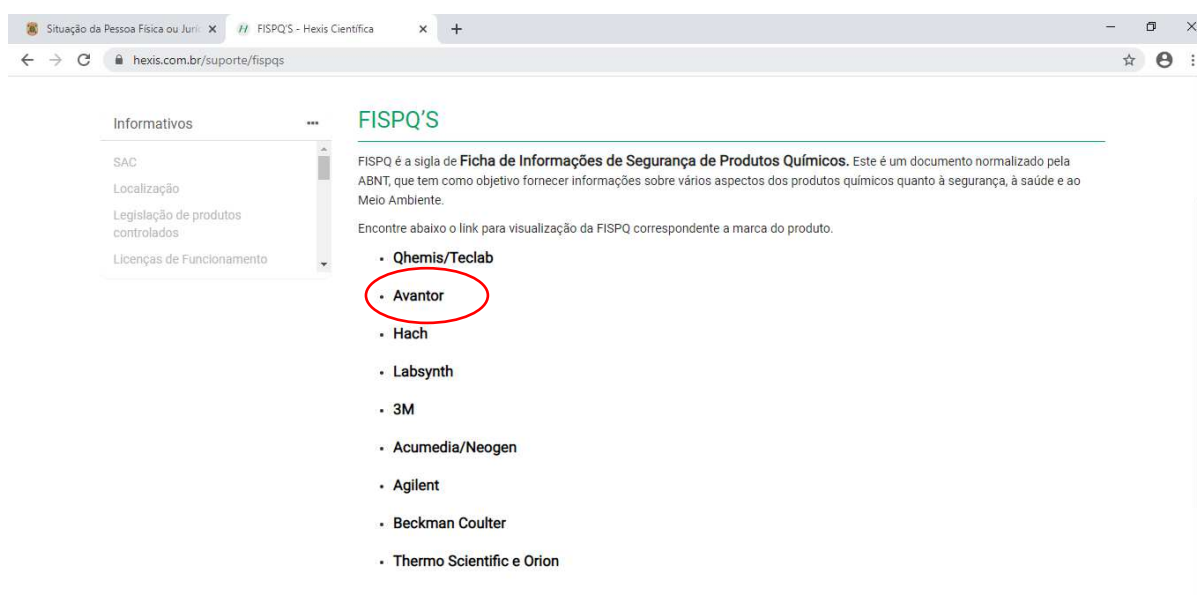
Situação da Pessoa Física ou Juríd ×
FISPQ'S - Hexis Científica ×
+

hexis.com.br/suporte/fispqs

Informativos ···

SAC
Localização
Legislação de produtos controlados
Licenças de Funcionamento

FISPQ'S

FISPQ é a sigla de **Ficha de Informações de Segurança de Produtos Químicos.** Este é um documento normalizado pela ABNT, que tem como objetivo fornecer informações sobre vários aspectos dos produtos químicos quanto à segurança, à saúde e ao Meio Ambiente.

Encontre abaixo o link para visualização da FISPQ correspondente a marca do produto.

- Qhemis/Teclab
- Avantor
- Hach
- Labsynth
- 3M
- Acumedia/Neogen
- Agilent
- Beckman Coulter
- Thermo Scientific e Orion